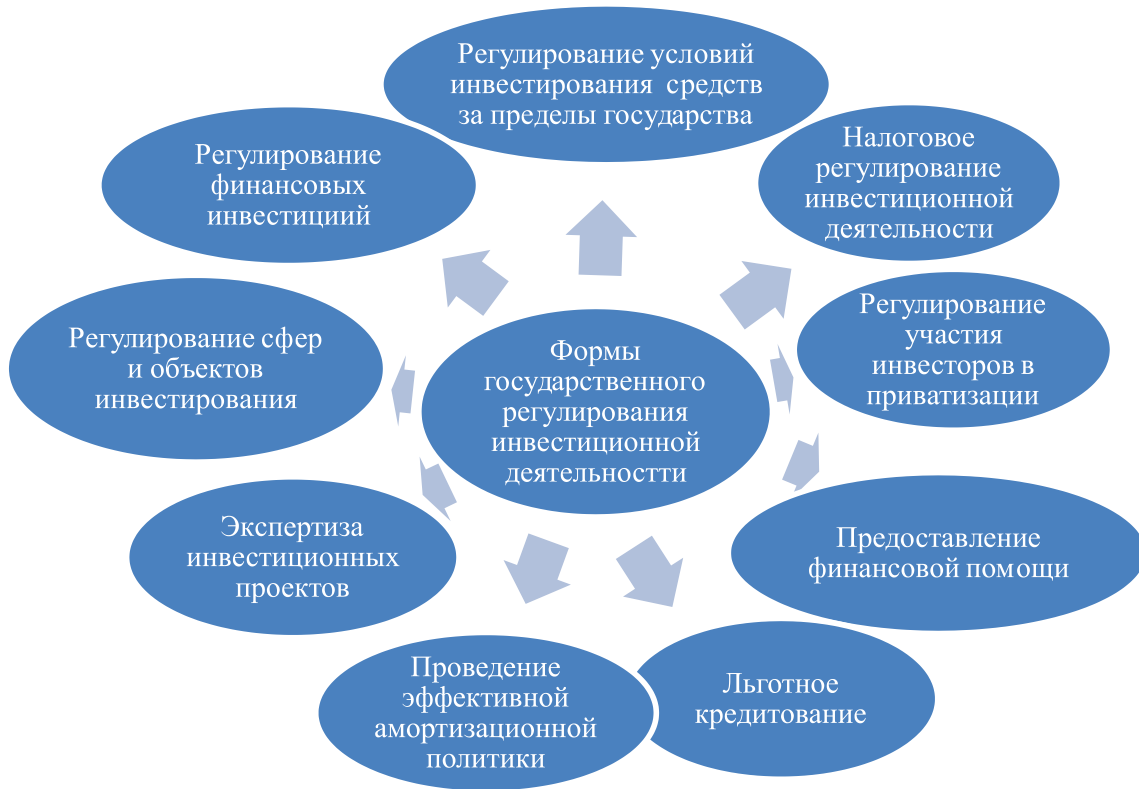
Формы государственного регулирования инвестиционной деятельностти

Регулирование условий инвестирования средств за пределы государства

Налоговое регулирование инвестиционной деятельности

Регулирование участия инвесторов в приватизации

Предоставление финансовой помощи

Льготное кредитование

Проведение эффективной амортизационной политики

Экспертиза инвестиционных проектов

Регулирование сфер и объектов инвестирования

Регулирование финансовых инвестициий